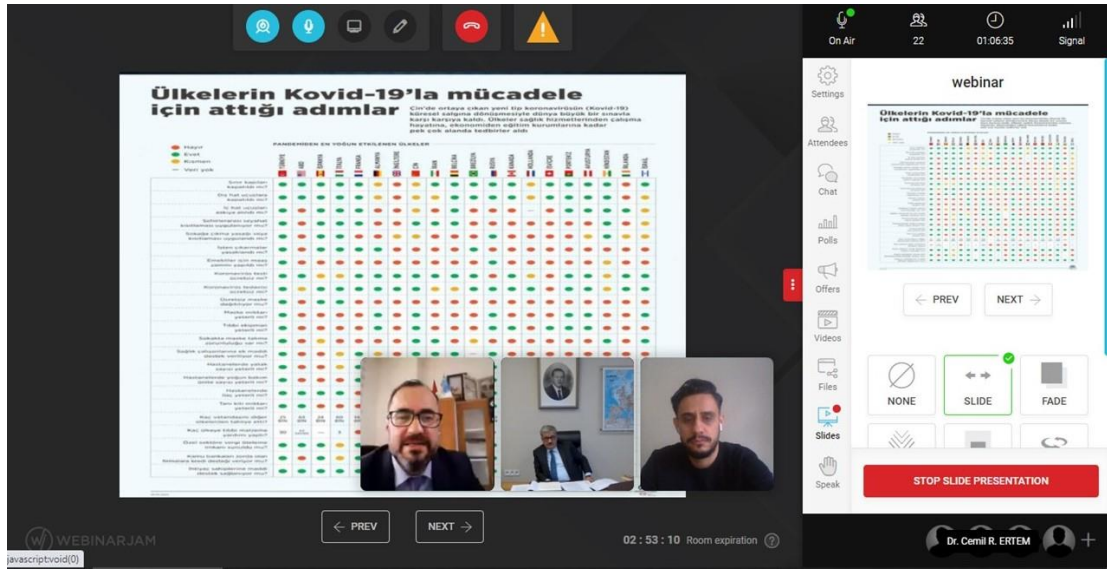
On Air
22
01:06:35
Signal

Ülkelerin Kovid-19'la mücadele için attığı adımlar

Çin'de ortaya çıkan yeni tip koronavirüsün (Kovid-19) küresel salgına dönüşmesiyle dünya büyük bir sınavla karşı karşıya kaldı. Ülkeler sağlık hizmetlerinden çalışma hayatına, ekonomiden eğitim kurumlarına kadar pek çok alanda tedbirler aldı

Hayır
Evet
Kısmen
Veri yok

PANDEMİDEN EN YOĞUN ETKİLENEN ÜLKELER

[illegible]

Settings
Attendees
Chat
Polls
Offers
Videos
Files
Slides
Speak

webinar

Ülkelerin Kovid-19'la mücadele için attığı adımlar

PREV
NEXT

NONE
SLIDE
FADE

STOP SLIDE PRESENTATION

WEBINARJAM
PREV
NEXT
02 : 53 : 10 Room expiration
Dr. Cemil R. ERTEM
javascript:void(0)